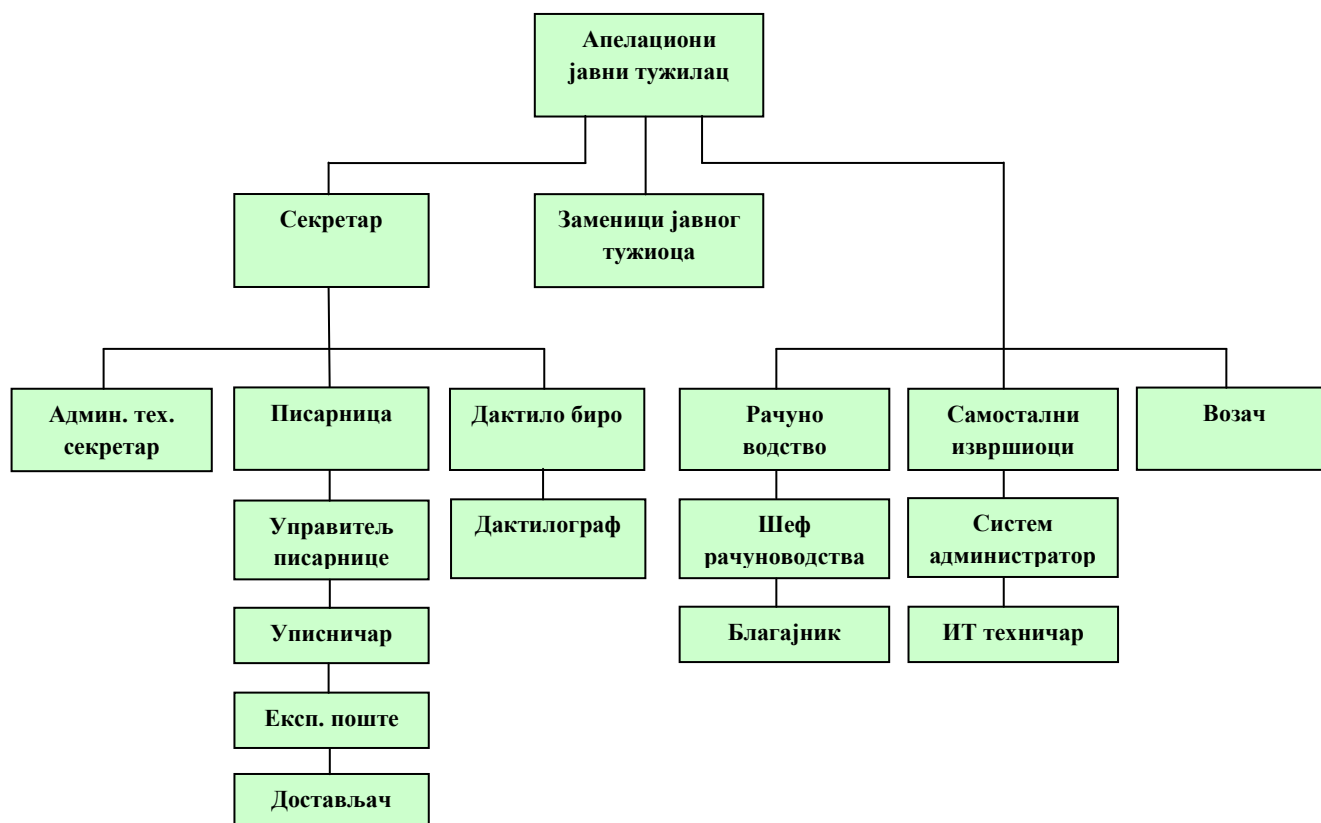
Апелациони јавни тужилац

Секретар

Заменици јавног тужиоца

Админ. тех. секретар

Писарница

Дактило биро

Рачуно водство

Самостални изврşиоци

Возач

Управитељ писарнице

Дактилограф

Шеф рачуноводства

Систем администратор

Уписничар

Благајник

ИТ техничар

Експ. поште

Достављач